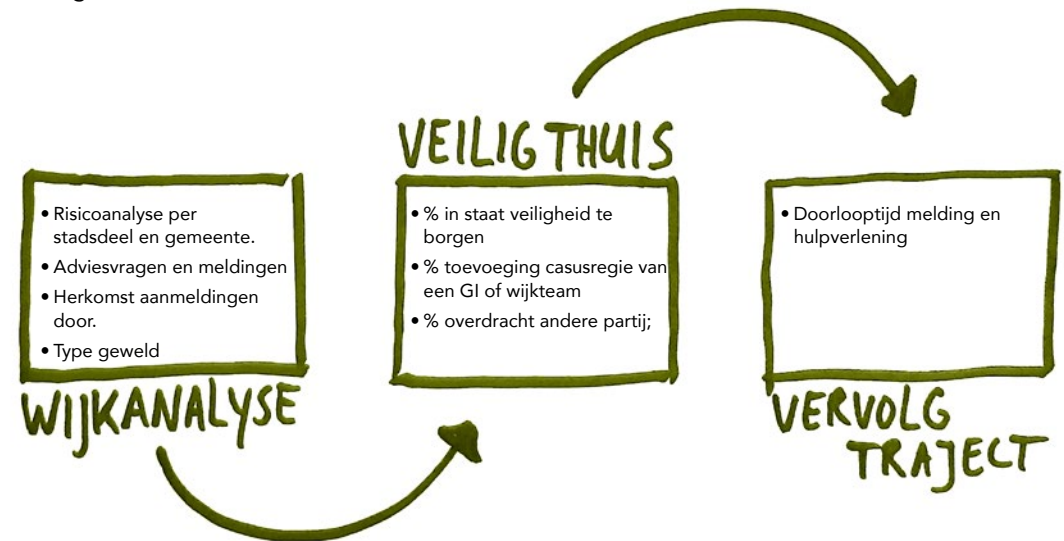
- Risicoanalyse per stadsdeel en gemeente.
- Adviesvragen en meldingen
- Herkomst aanmeldingen door.
- Type geweld

WIJKANALYSE

VEILIG THUIS

- % in staat veiligheid te borgen
- % toevoeging casusregie van een GI of wijkteam
- % overdracht andere partij;

- Doorlooptijd melding en hulpverlening

VERVOLG TRAJECT